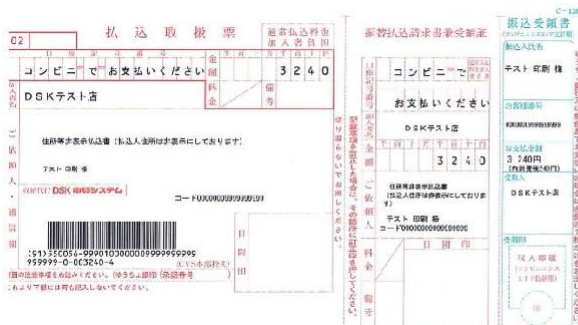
02
払込取扱票
通常払込料金加入者負担
口座記号番号
コンビニでお支払いください
金額
千 百 十 万 千 百 十 円
3240
料金
備考
加入者名
DSKテスト店
住所等表示欄（払込人住所は非表示にしております）
テスト 印刷 様
DSK 電算システム
コード000000000000000
(91)355056-99010300000999999995
959999-0-003240-4
(CVS本部控え)
日附印
ご依頼人・通信欄
振替払込請求書兼受領証
コンビニで
お支払いください
DSKテスト店
3240
住所等表示欄
テスト 印刷 様
コード000000000000000
日附印
料金
備考
振込受領書
振込人氏名
テスト 印刷 様
お客様番号
お支払金額
3,240円
(内消費税 240円)
受取人
DSKテスト店
受領印
C-12
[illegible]